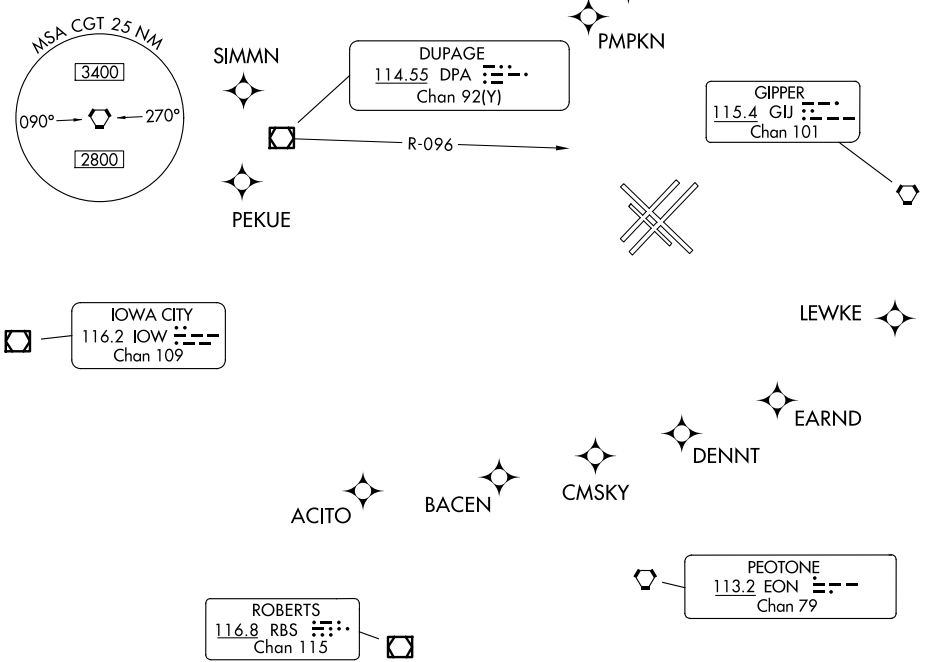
MSA CGT 25 NM

3400

090°

270°

2800

SIMMN

DUPAGE
114.55 DPA
Chan 92(Y)

PMPKN

GIPPER
115.4 GIJ
Chan 101

R-096

PEKUE

IOWA CITY
116.2 IOW
Chan 109

LEWKE

EARND

DENNT

CMSKY

BACEN

ACITO

PEOTONE
113.2 EON
Chan 79

ROBERTS
116.8 RBS
Chan 115